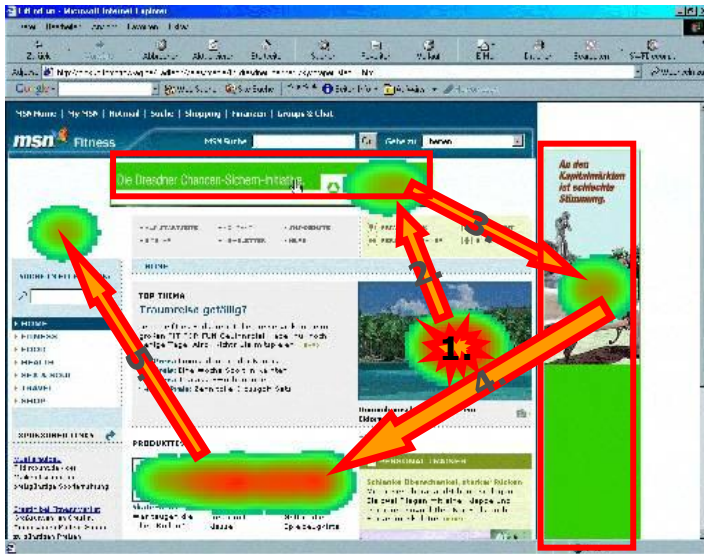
Fit ist un - Microsoft Internet Explorer

MSN Home | My MSN | Hotmail | Suche | Shopping | Finanzen | Groups & Chat

msn Fitness

MSN Suche

Go

Gehe zu

Die Dresdner Chancen-Sichern-Initiative

Am den Kapitalmärkten ist schlechte Stimmung.

TOP THEMA

Traumreise gefällig?

HOME

PRODUKTE

1.

2

3

4

5